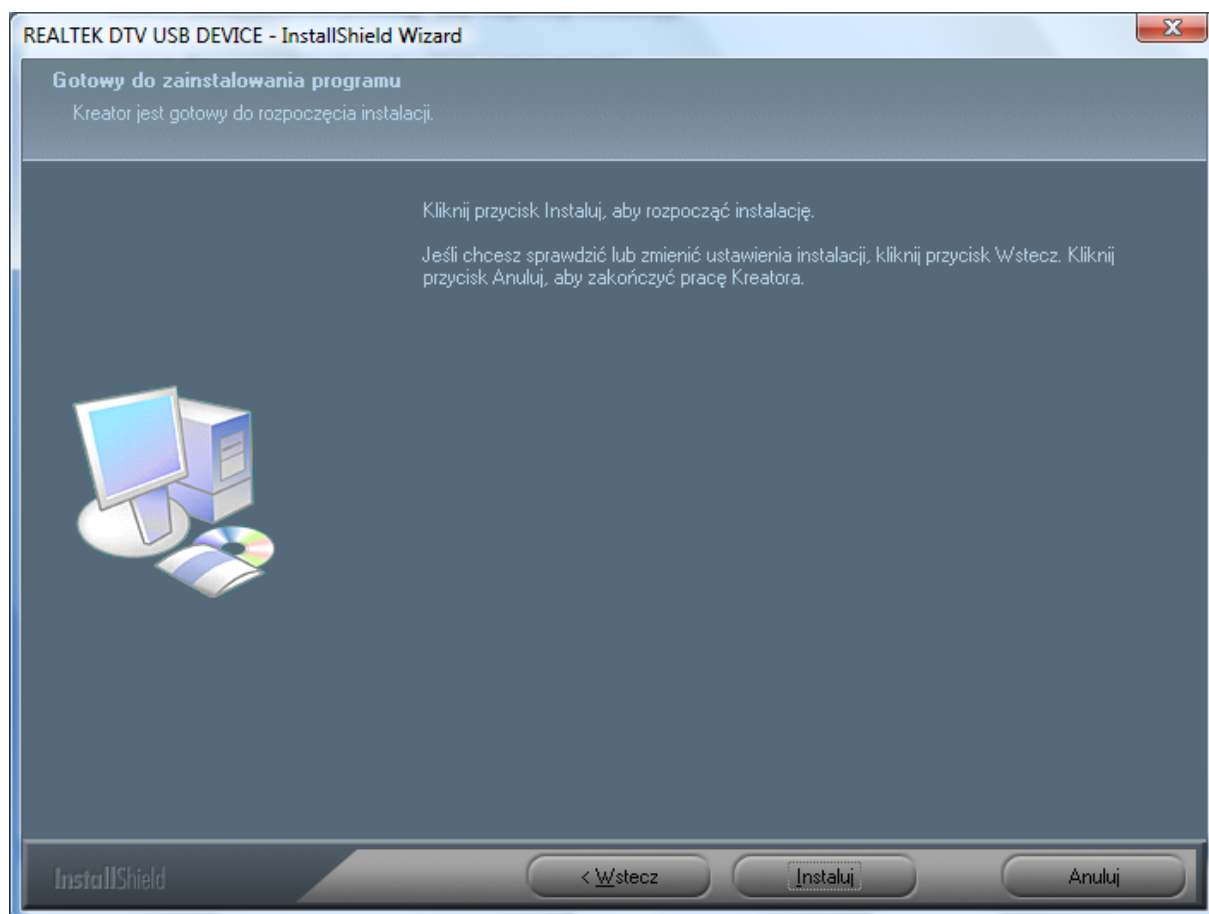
REALTEK DTV USB DEVICE - InstallShield Wizard

Gotowy do zainstalowania programu

Kreator jest gotowy do rozpoczęcia instalacji.

Kliknij przycisk Instaluj, aby rozpocząć instalację.

Jeśli chcesz sprawdzić lub zmienić ustawienia instalacji, kliknij przycisk Wstecz. Kliknij przycisk Anuluj, aby zakończyć pracę Kreatora.

InstallShield

< Wstecz

Instaluj

Anuluj